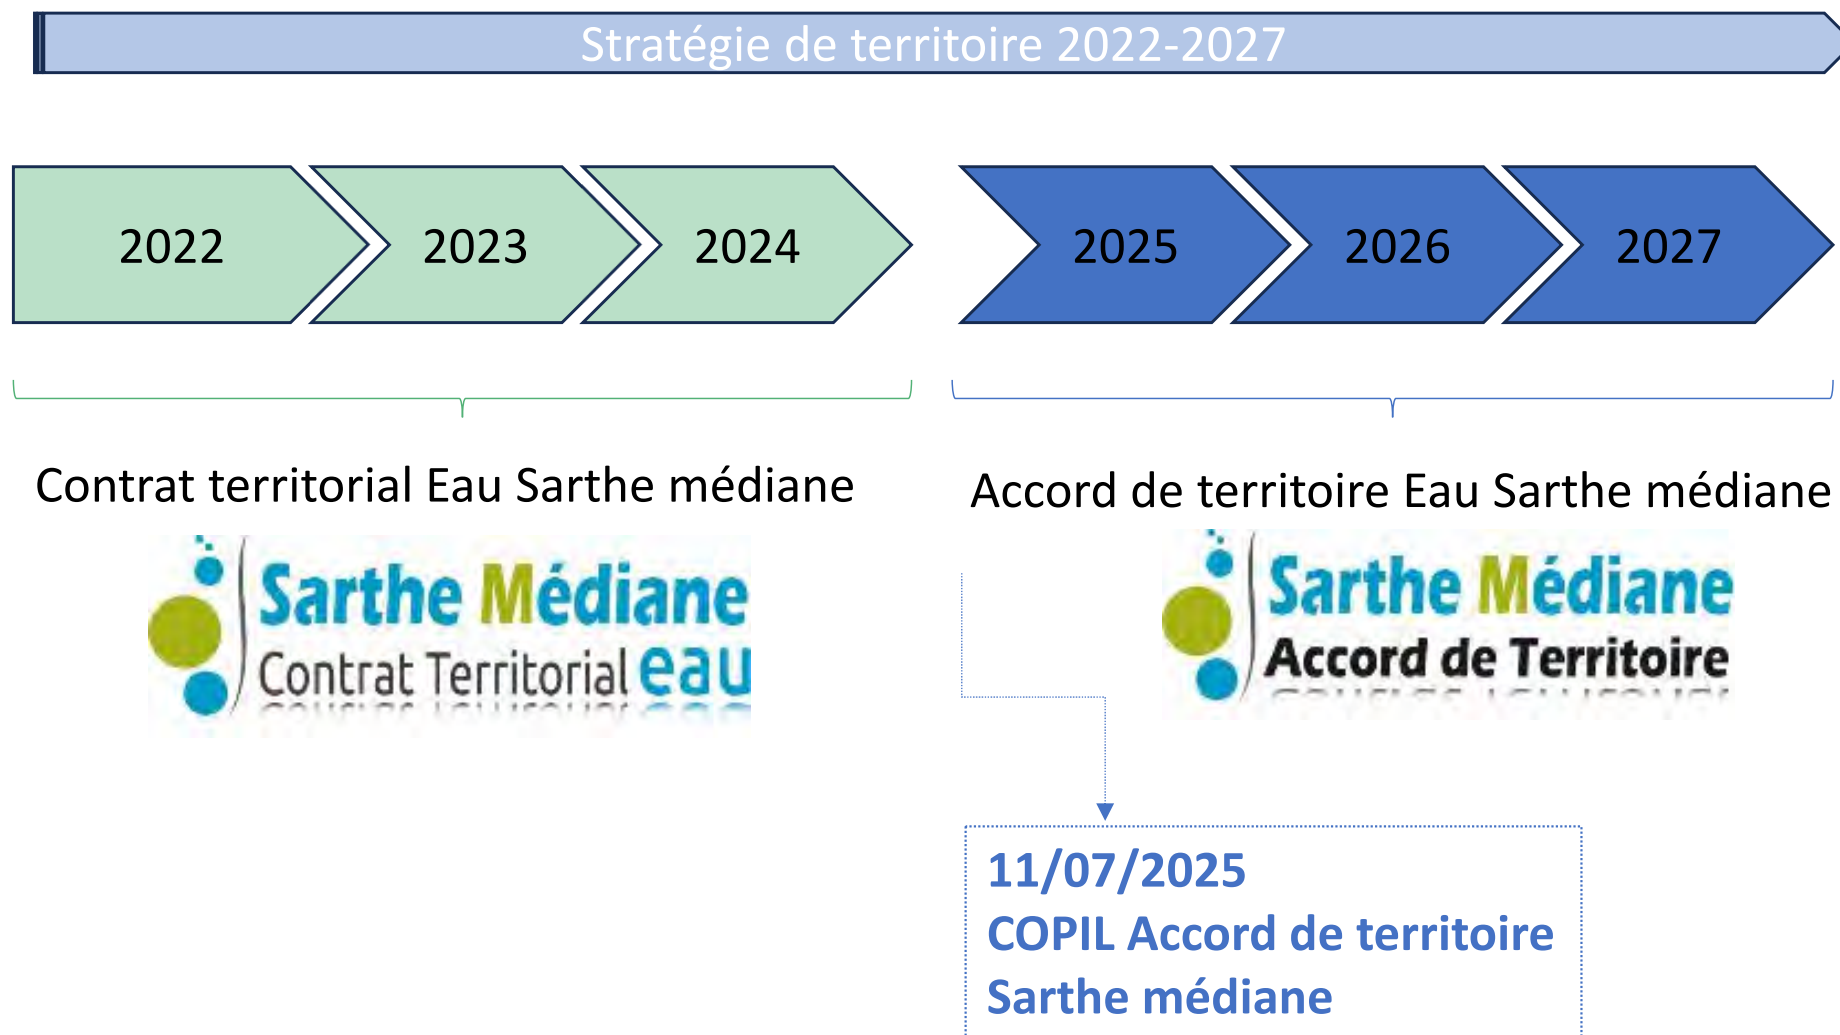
Stratégie de territoire 2022-2027

2022

2023

2024

2025

2026

2027

Contrat territorial Eau Sarthe médiane

Sarthe Médiane
Contrat Territorial eau

Accord de territoire Eau Sarthe médiane

Sarthe Médiane
Accord de Territoire

11/07/2025
COPIL Accord de territoire Sarthe médiane